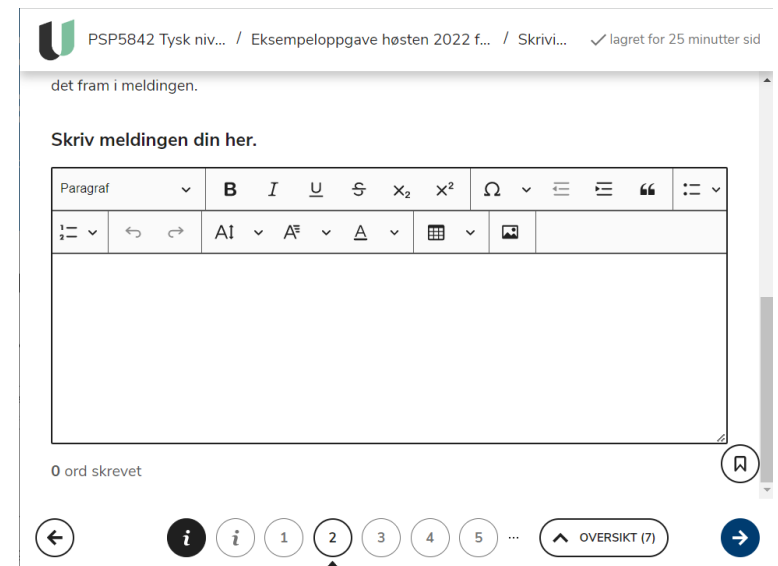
PSP5842 Tysk niv... / Eksempeloppgave høsten 2022 f... / Skrivi... ✓ lagret for 25 minutter sid

det fram i meldingen.

Skriv meldingen din her.

Paragraf B I U S $X_2$ $X^2$ Ω

AI A A

0 ord skrevet

i i 1 2 3 4 5 ... OVERSIKT (7)